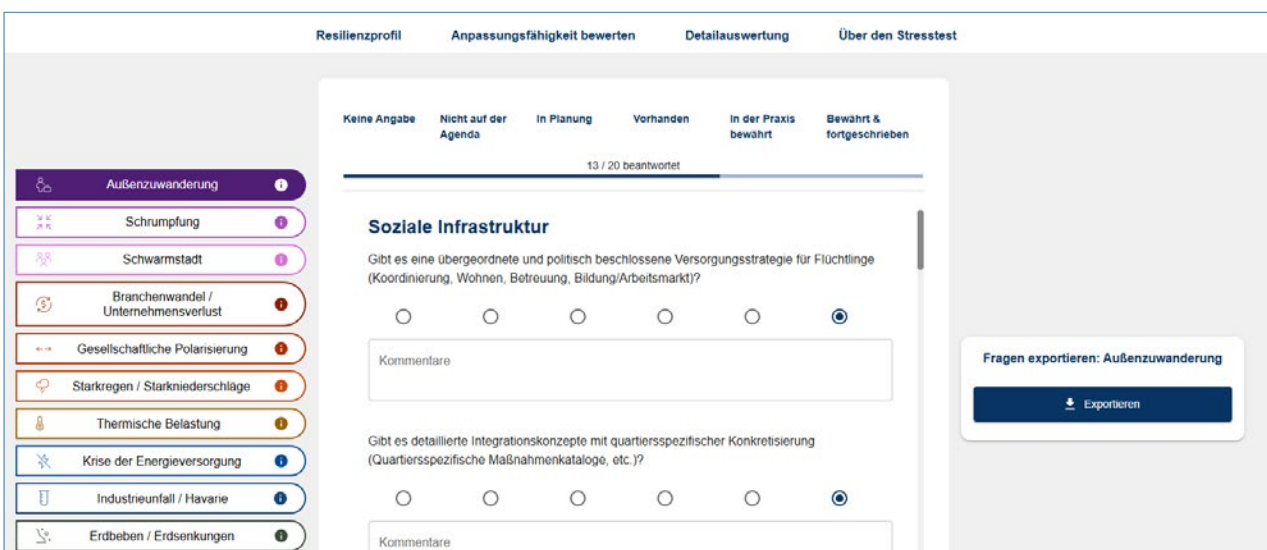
Resilienzprofil Anpassungsfähigkeit bewerten Detailauswertung Über den Stresstest

Außenzuwanderung
Schrumpfung
Schwarmstadt
Branchenwandel / Unternehmensverlust
Gesellschaftliche Polarisierung
Starkregen / Starkniederschläge
Thermische Belastung
Krise der Energieversorgung
Industrieunfall / Havarie
Erdbeben / Erdsenkungen

Keine Angabe | Nicht auf der Agenda | In Planung | Vorhanden | In der Praxis bewährt | Bewährt & fortgeschrieben

13 / 20 beantwortet

Soziale Infrastruktur

Gibt es eine übergeordnete und politisch beschlossene Versorgungsstrategie für Flüchtlinge (Koordinierung, Wohnen, Betreuung, Bildung/Arbeitsmarkt)?

Kommentare

Gibt es detaillierte Integrationskonzepte mit quartiersspezifischer Konkretisierung (Quartiersspezifische Maßnahmenkataloge, etc.)?

Kommentare

Fragen exportieren: Außenzuwanderung

Exportieren